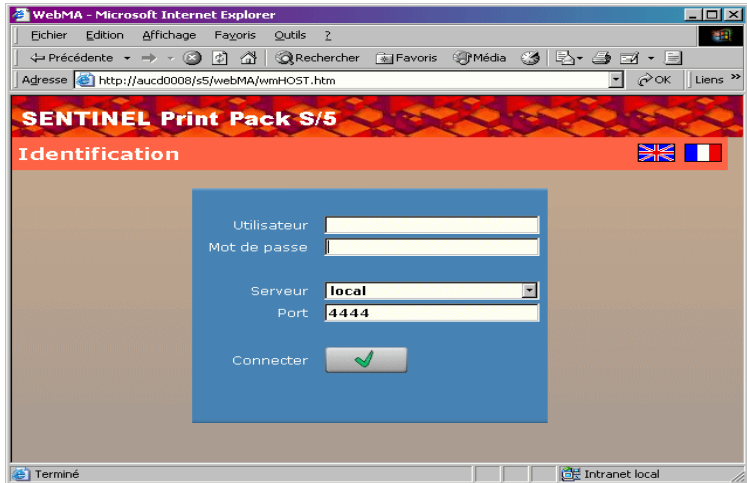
WebMA - Microsoft Internet Explorer

Fichier Edition Affichage Favoris Outils ?

Précédente Rechercher Favoris Média

Adresse http://aucd0008/s5/webMA/wmHOST.htm OK Liens

SENTINEL Print Pack S/5

Identification

Utilisateur

Mot de passe

Serveur local

Port 4444

Connecter

Terminé

Intranet local